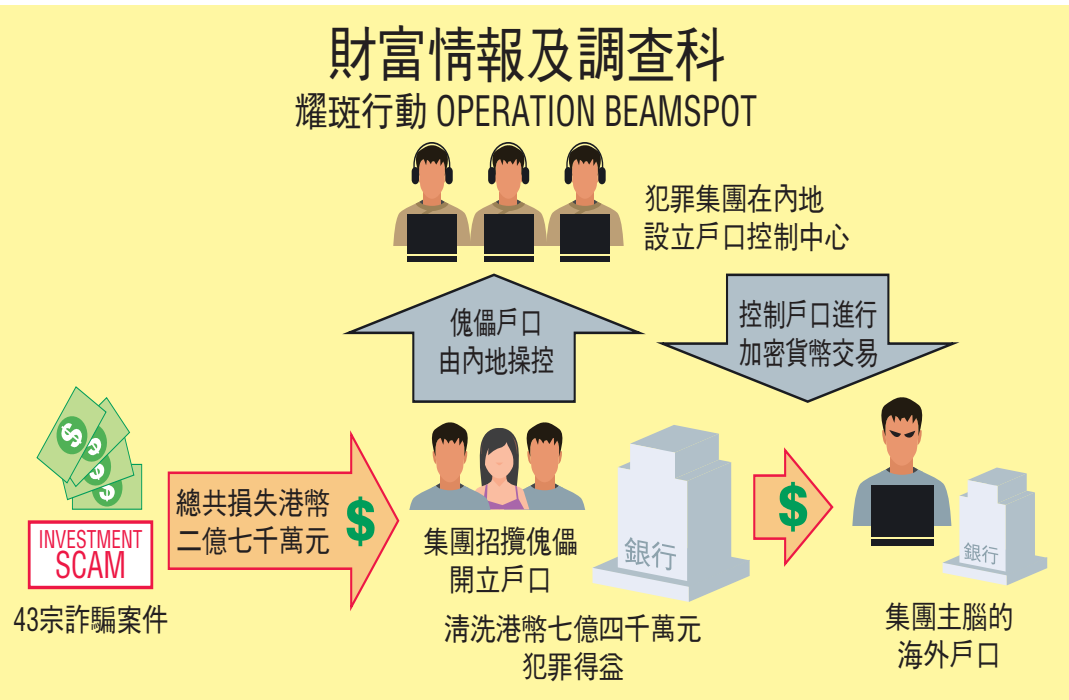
財富情報及調查科
耀斑行動 OPERATION BEAMSPOT

犯罪集團在內地設立戶口控制中心

傀儡戶口由內地操控

控制戶口進行加密貨幣交易

INVESTMENT SCAM
43宗詐騙案件

總共損失港幣二億七千萬元
$

集團招攬傀儡開立戶口
清洗港幣七億四千萬元犯罪得益

銀行

$

銀行

集團主腦的海外戶口